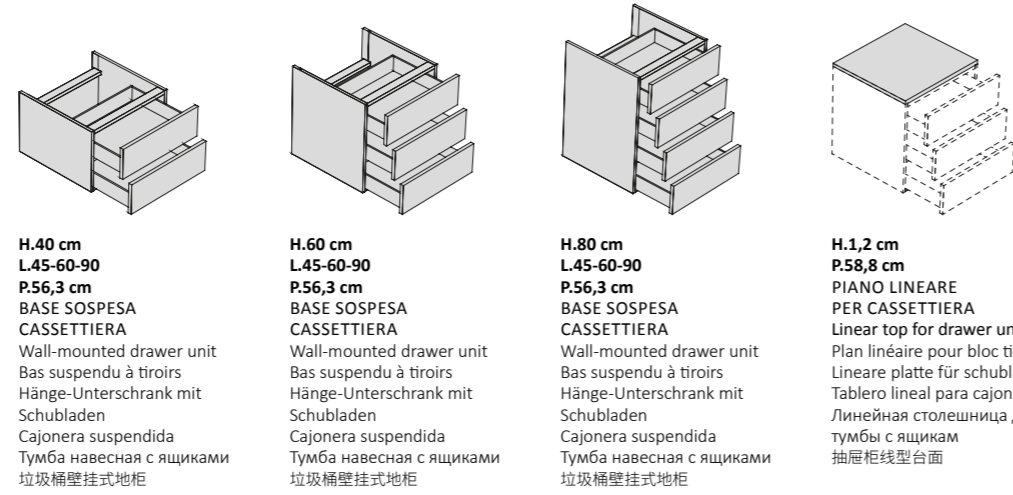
H.40 cm
L.45-60-90
P.56,3 cm
BASE SOSPESA
CASSETTIERA
Wall-mounted drawer unit
Bas suspendu à tiroirs
Hänge-Unterschrank mit Schubladen
Cajonera suspendida
Тумба навесная с ящиками
垃圾桶壁挂式地柜

H.60 cm
L.45-60-90
P.56,3 cm
BASE SOSPESA
CASSETTIERA
Wall-mounted drawer unit
Bas suspendu à tiroirs
Hänge-Unterschrank mit Schubladen
Cajonera suspendida
Тумба навесная с ящиками
垃圾桶壁挂式地柜

H.80 cm
L.45-60-90
P.56,3 cm
BASE SOSPESA
CASSETTIERA
Wall-mounted drawer unit
Bas suspendu à tiroirs
Hänge-Unterschrank mit Schubladen
Cajonera suspendida
Тумба навесная с ящиками
垃圾桶壁挂式地柜

H.1,2 cm
P.58,8 cm
PIANO LINEARE
PER CASSETTIERA
Linear top for drawer un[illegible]
Plan linéaire pour bloc ti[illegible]
Lineare platte für schubl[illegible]
Tablero lineal para cajon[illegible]
Линейная столешница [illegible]
тумбы с ящикам
抽屉柜线型台面